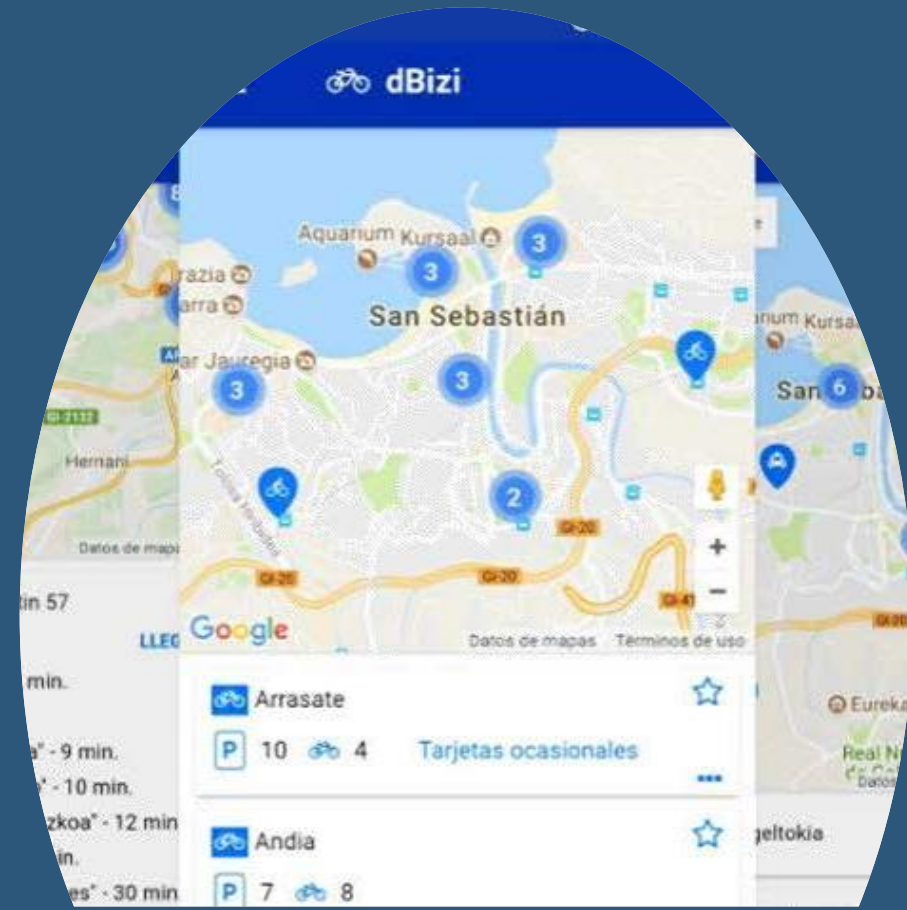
dBizi

Aquarium Kursaal
3
3
razia
arra
San Sebastián
ar Jauregia
3
3
2
GI-20
GI-20
GI-20
GI-41
+
−
Google
Datos de mapas Términos de uso

Arrasate
P 10 4 Tarjetas ocasionales
...

Andia
P 7 8

GI-2132
Hernani
Datos de mapa
tin 57
LLEG
min.
a" - 9 min.
" - 10 min.
zkoa" - 12 min
in.
es" - 30 min

Kursa
San 6 ba
Eureka
Real N
Datos
geltokia